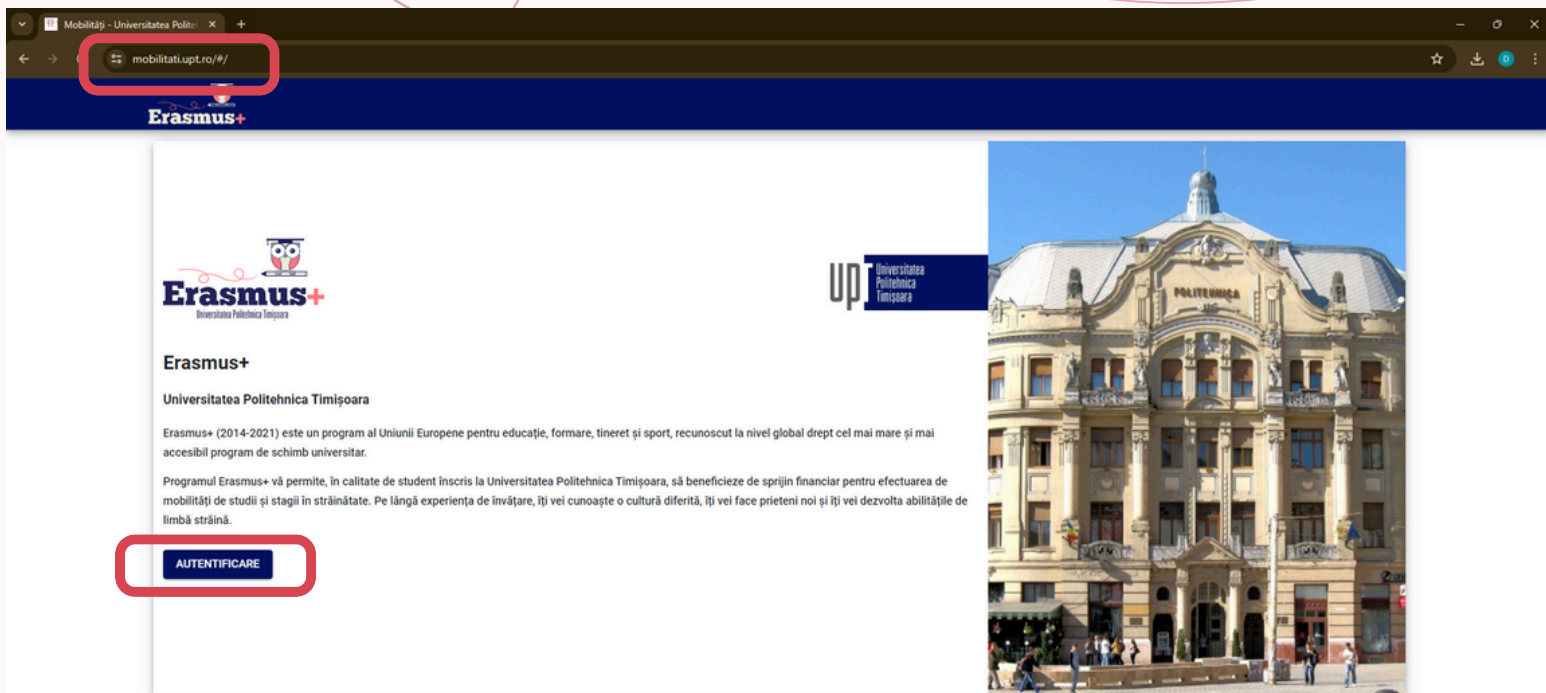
Mobilități - Universitatea Polite ×
+
mobilitati.upt.ro/#/

Erasmus+

Erasmus+
Universitatea Politehnica Timișoara

UPT Universitatea Politehnica Timișoara

POLITEHNICA

Erasmus+

Universitatea Politehnica Timișoara

Erasmus+ (2014-2021) este un program al Uniunii Europene pentru educație, formare, tineret și sport, recunoscut la nivel global drept cel mai mare și mai accesibil program de schimb universitar.

Programul Erasmus+ vă permite, în calitate de student înscris la Universitatea Politehnica Timișoara, să beneficieze de sprijin financiar pentru efectuarea de mobilități de studii și stagii în străinătate. Pe lângă experiența de învățare, îți vei cunoaște o cultură diferită, îți vei face prieteni noi și îți vei dezvolta abilitățile de limbă străină.

AUTENTIFICARE